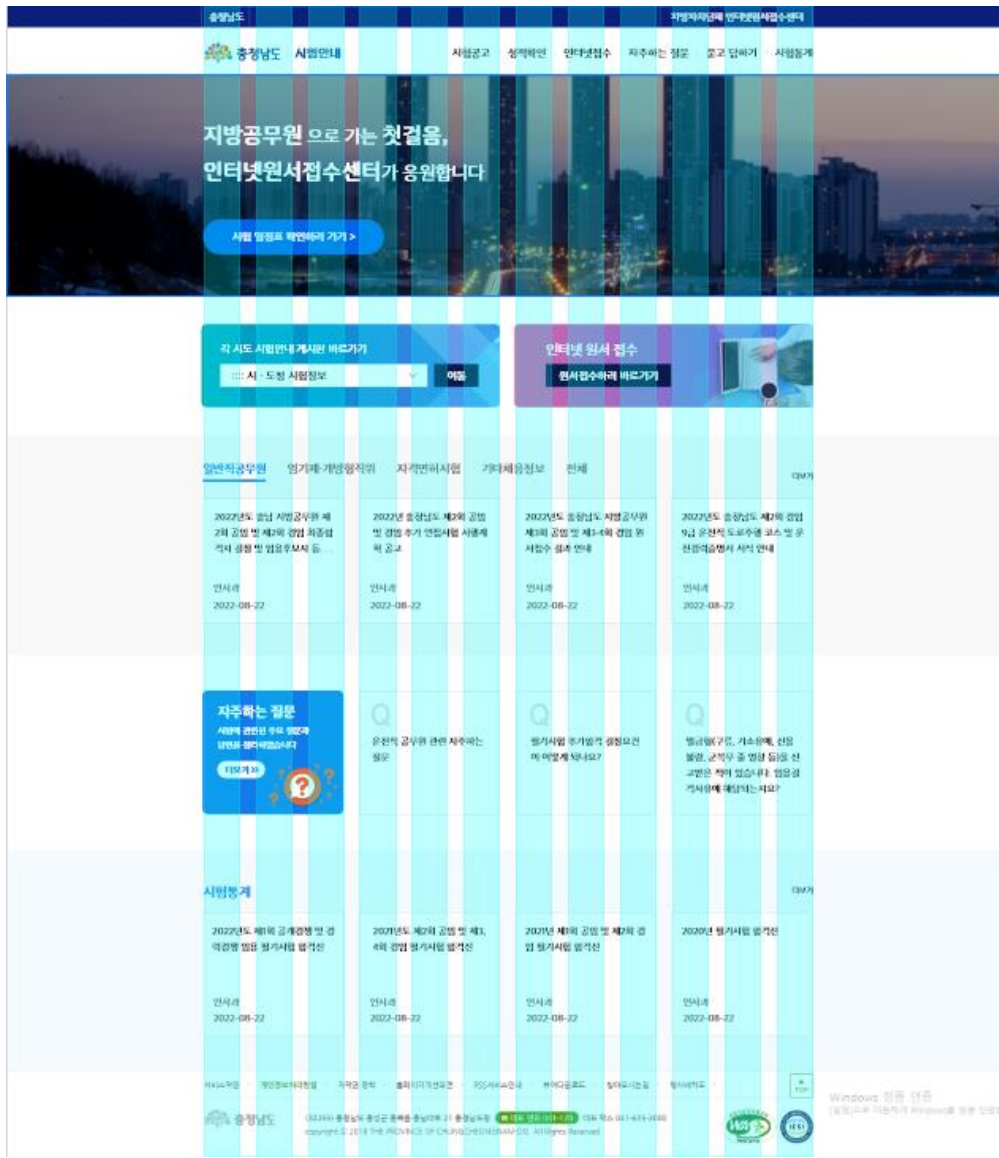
충청남도

지방자치단체 인터넷원서접수센터

충청남도 시험안내

시험공고 성적확인 인터넷접수 자주하는 질문 묻고 답하기 시험통계

지방공무원 으로 가는 첫걸음, 인터넷원서접수센터가 응원합니다

시험 일정표 확인하러 가기 >

각 시도 시험안내게시판 바로가기

::: 시 · 도청 시험정보

이동

인터넷 원서 접수

원서접수하러 바로가기

일반직공무원 임기제·개방형직위 자격면허시험 기타채용정보 전체

더보기

2022년도 충남 지방공무원 제2회 공업 및 제2회 경업 최종합격자 공람 및 임용후보자 등 ...

인사과

2022-08-22

2022년 충청남도 제2회 공업 및 경업 추가 면접시험 시행계획 공고

인사과

2022-08-22

2022년도 충청남도 지방공무원 제3회 공업 및 제3-4회 경업 원서접수 결과 안내

인사과

2022-08-22

2022년도 충청남도 제2회 경업 9급 운전직 도로주행 코스 및 운전경력증명서 서식 안내

인사과

2022-08-22

자주하는 질문

시험에 관련된 주요 질문과 답변을 정리해놓았습니다

더보기 >>

Q

운전직 공무원 관련 자주하는 질문

Q

필기시험 추가합격 결정요건이 어떻게 되나요?

Q

벌금형(구류, 과료포함, 선고유예, 금고형 등)을 선고받은 적이 있습니다. 임용결격사유에 해당되는지요?

시험통계

더보기

2022년도 제1회 공개경쟁 및 경력경쟁 임용 필기시험 합격선

인사과

2022-08-22

2021년도 제2회 공업 및 제3, 4회 경업 필기시험 합격선

인사과

2022-08-22

2021년 제1회 공업 및 제2회 경업 필기시험 합격선

인사과

2022-08-22

2020년 필기시험 합격선

인사과

2022-08-22

TOP

충청남도

Windows 정품 인증

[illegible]